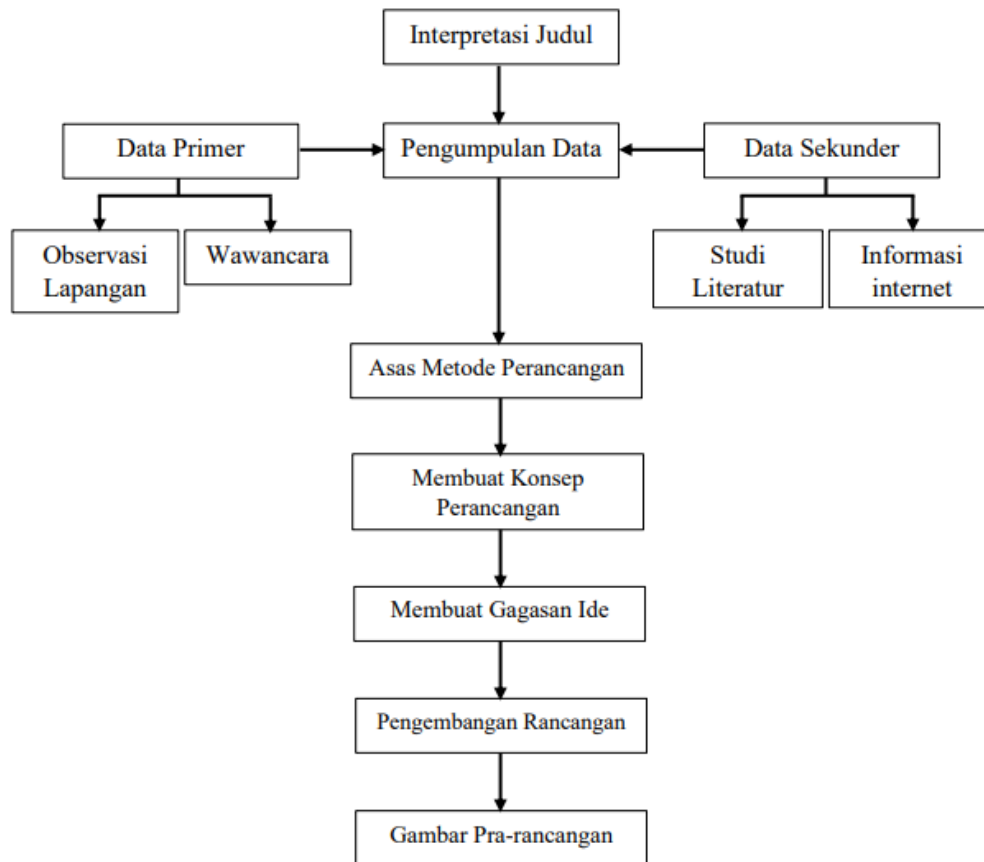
Interpretasi Judul

Data Primer

Pengumpulan Data

Data Sekunder

Observasi Lapangan

Wawancara

Studi Literatur

Informasi internet

Asas Metode Perancangan

Membuat Konsep Perancangan

Membuat Gagasan Ide

Pengembangan Rancangan

Gambar Pra-rancangan